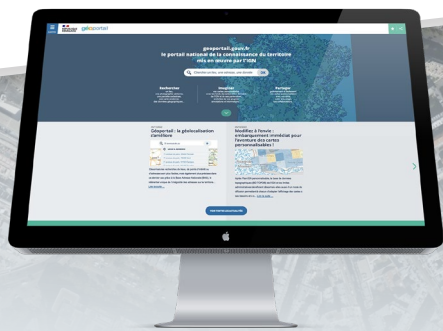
géoportail

geoportail.gouv.fr
le portail national de la connaissance du territoire
mis en œuvre par l'IGN

Chercher un lieu, une adresse, une donnée

Rechercher

Visualiser

Partager

Géoportail : la géolocalisation améliorée

Modifiez à l'envie : embarquement immédiat pour l'aventure des cartes personnalisables !

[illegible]